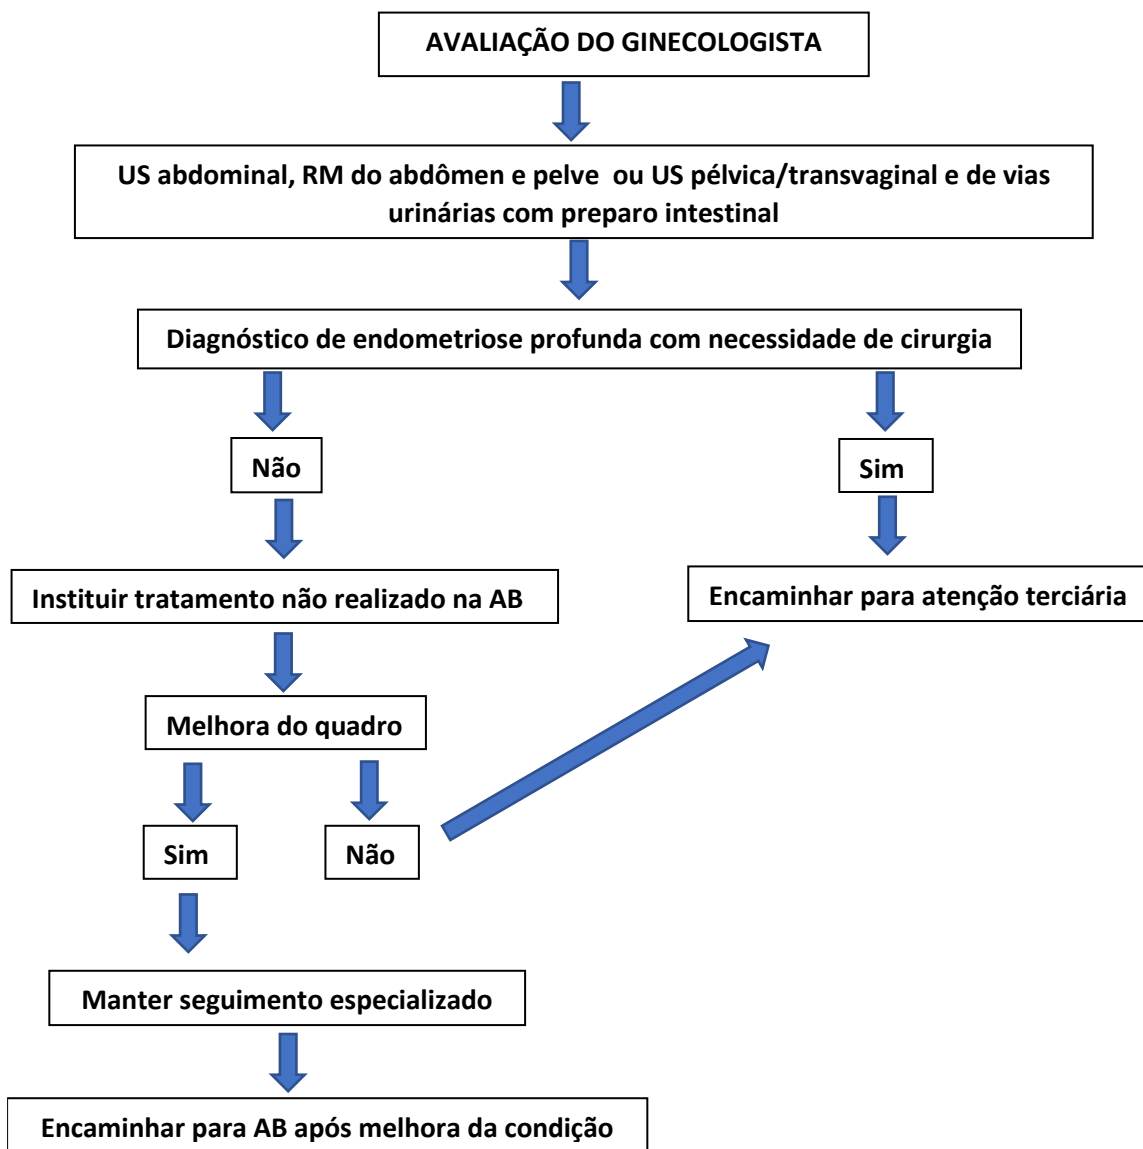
AVALIAÇÃO DO GINECOLOGISTA

US abdominal, RM do abdômen e pelve ou US pélvica/transvaginal e de vias urinárias com preparo intestinal

Diagnóstico de endometriose profunda com necessidade de cirurgia

Não

Sim

Instituir tratamento não realizado na AB

Encaminhar para atenção terciária

Melhora do quadro

Sim

Não

Manter seguimento especializado

Encaminhar para AB após melhora da condição